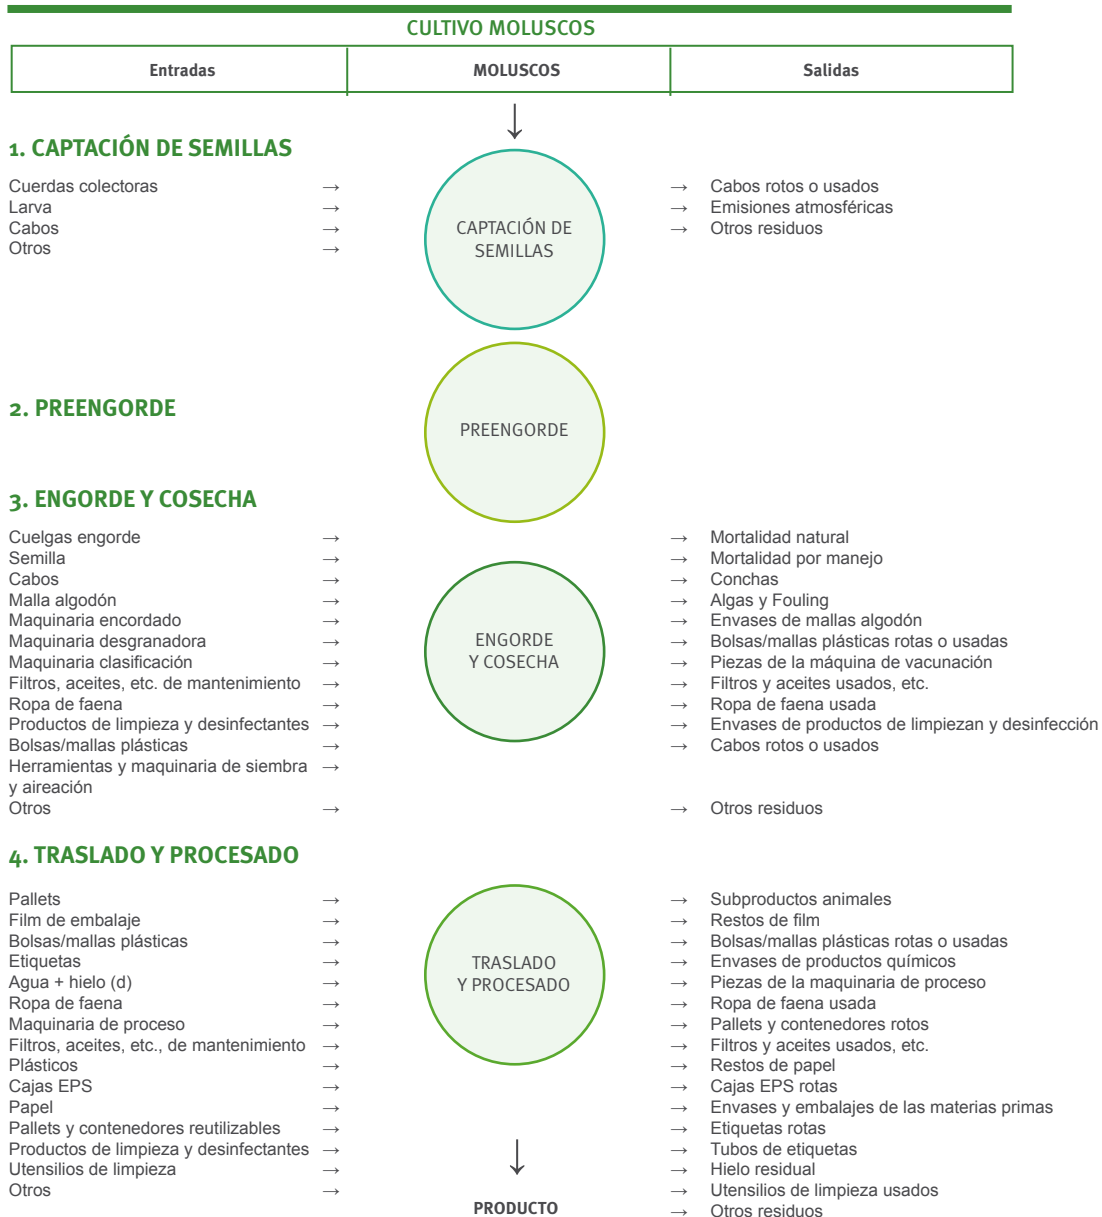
CULTIVO MOLUSCOS

| Entradas | MOLUSCOS | Salidas |
|---|---|---|

1. CAPTACIÓN DE SEMILLAS

Cuerdas colectoras →
Larva →
Cabos →
Otros →

CAPTACIÓN DE SEMILLAS

→ Cabos rotos o usados
→ Emisiones atmosféricas
→ Otros residuos

2. PREENGORDE

PREENGORDE

3. ENGORDE Y COSECHA

Cuelgas engorde →
Semilla →
Cabos →
Malla algodón →
Maquinaria encordado →
Maquinaria desgranadora →
Maquinaria clasificación →
Filtros, aceites, etc. de mantenimiento →
Ropa de faena →
Productos de limpieza y desinfectantes →
Bolsas/mallas plásticas →
Herramientas y maquinaria de siembra y aireación →
Otros →

ENGORDE Y COSECHA

→ Mortalidad natural
→ Mortalidad por manejo
→ Conchas
→ Algas y Fouling
→ Envases de mallas algodón
→ Bolsas/mallas plásticas rotas o usadas
→ Piezas de la máquina de vacunación
→ Filtros y aceites usados, etc.
→ Ropa de faena usada
→ Envases de productos de limpiezan y desinfección
→ Cabos rotos o usados
→ Otros residuos

4. TRASLADO Y PROCESADO

Pallets →
Film de embalaje →
Bolsas/mallas plásticas →
Etiquetas →
Agua + hielo (d) →
Ropa de faena →
Maquinaria de proceso →
Filtros, aceites, etc., de mantenimiento →
Plásticos →
Cajas EPS →
Papel →
Pallets y contenedores reutilizables →
Productos de limpieza y desinfectantes →
Utensilios de limpieza →
Otros →

TRASLADO Y PROCESADO

PRODUCTO

→ Subproductos animales
→ Restos de film
→ Bolsas/mallas plásticas rotas o usadas
→ Envases de productos químicos
→ Piezas de la maquinaria de proceso
→ Ropa de faena usada
→ Pallets y contenedores rotos
→ Filtros y aceites usados, etc.
→ Restos de papel
→ Cajas EPS rotas
→ Envases y embalajes de las materias primas
→ Etiquetas rotas
→ Tubos de etiquetas
→ Hielo residual
→ Utensilios de limpieza usados
→ Otros residuos